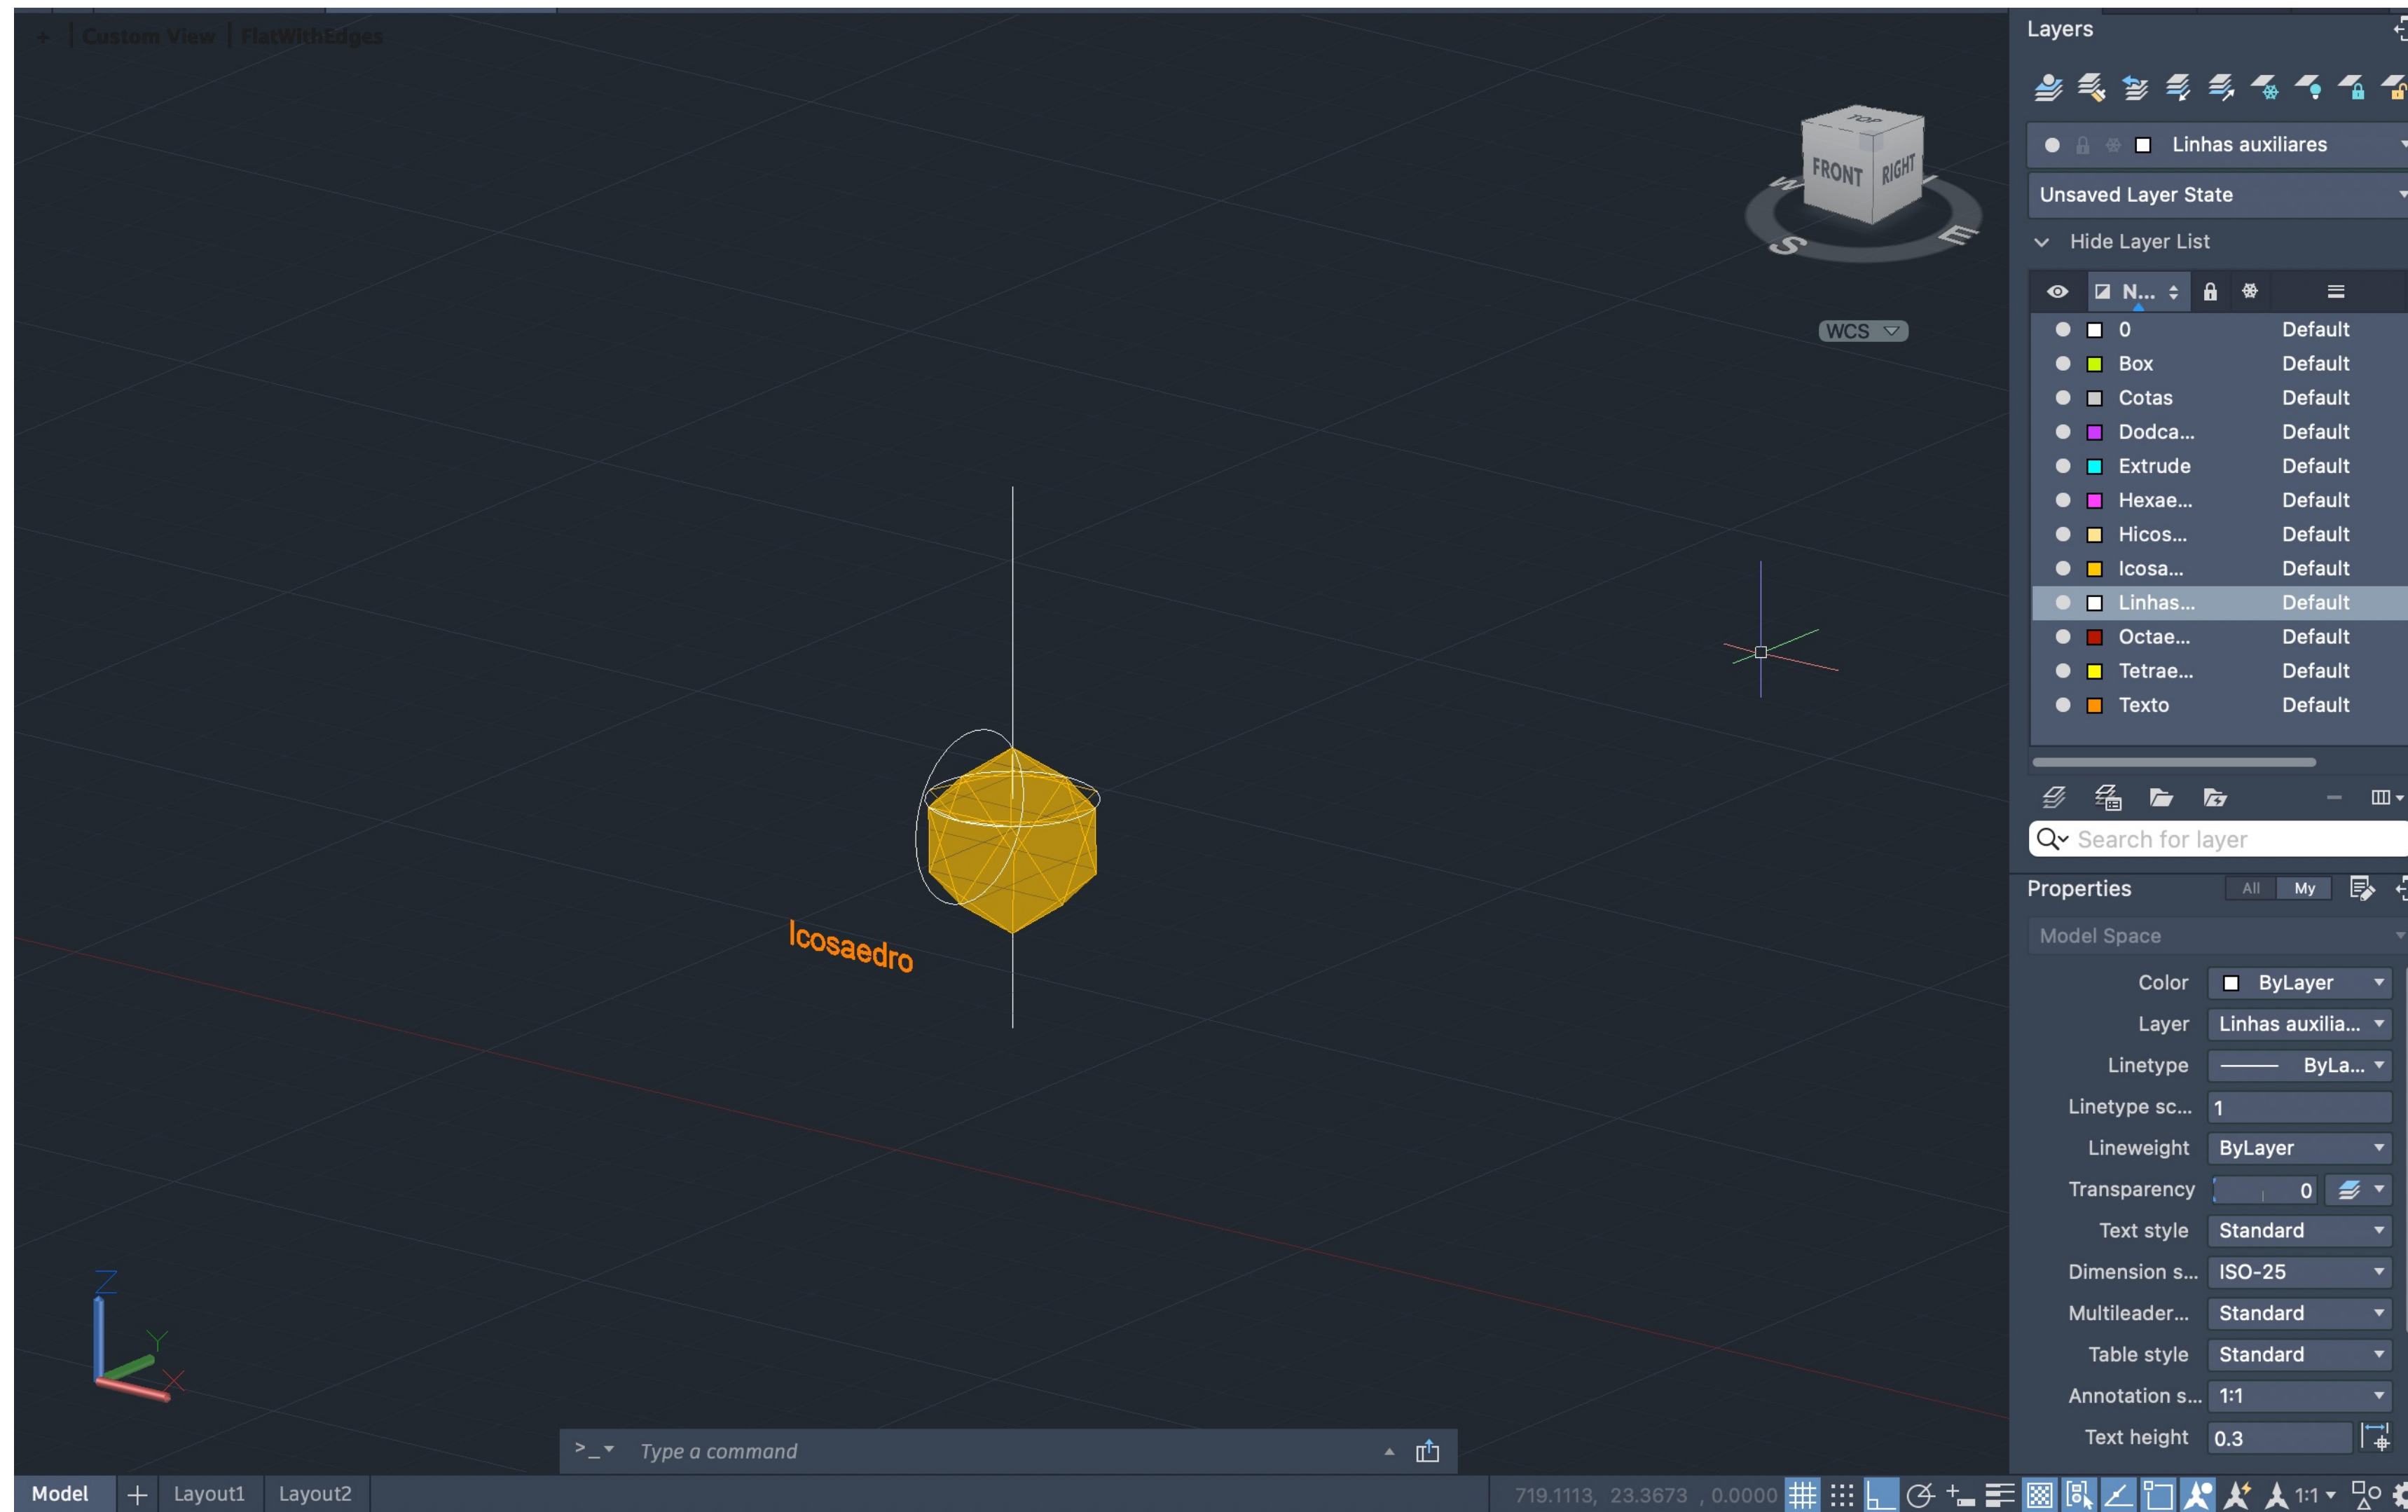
+ | Custom View | FlatWithEdges

TOP
FRONT RIGHT
W S E
WCS

Icosaedro

Z
Y
X

Layers

Linhas auxiliares
Unsaved Layer State
Hide Layer List

| N... | | |
|---|---|---|
| 0 | Default |
| Box | Default |
| Cotas | Default |
| Dodca... | Default |
| Extrude | Default |
| Hexae... | Default |
| Hicos... | Default |
| Icosa... | Default |
| Linhas... | Default |
| Octae... | Default |
| Tetrae... | Default |
| Texto | Default |

Search for layer

Properties All My

Model Space

| | |
|---|---|
| Color | ByLayer |
| Layer | Linhas auxilia... |
| Linetype | ByLa... |
| Linetype sc... | 1 |
| Lineweight | ByLayer |
| Transparency | 0 |
| Text style | Standard |
| Dimension s... | ISO-25 |
| Multileader... | Standard |
| Table style | Standard |
| Annotation s... | 1:1 |
| Text height | 0.3 |

>_ Type a command

Model + Layout1 Layout2

719.1113, 23.3673 , 0.0000

1:1